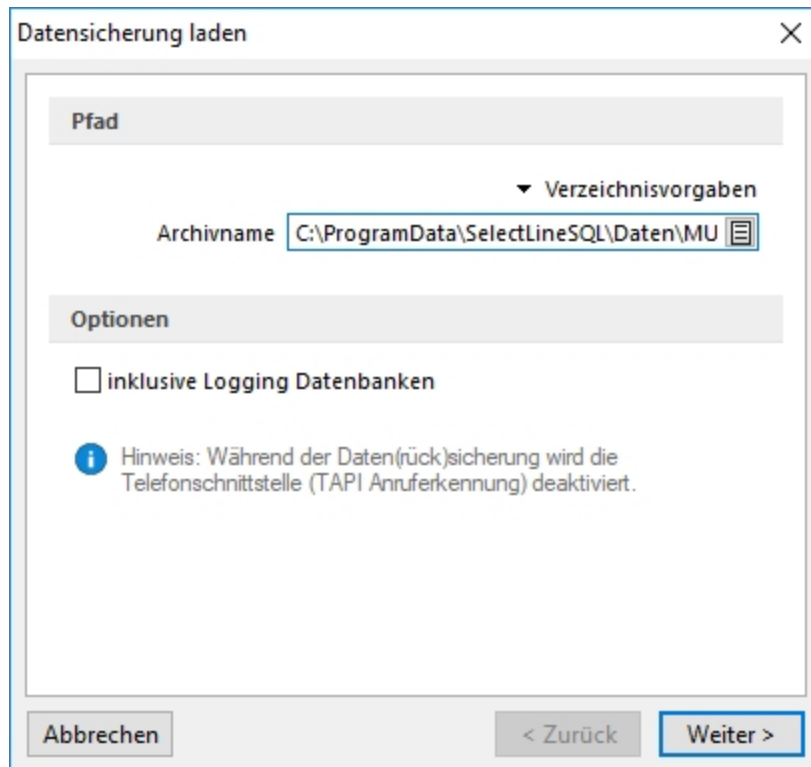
Datensicherung laden

Pfad

Verzeichnisvorgaben

Archivname C:\ProgramData\SelectLineSQL\Daten\MU

Optionen

inklusive Logging Datenbanken

Hinweis: Während der Daten(rück)sicherung wird die Telefonschnittstelle (TAPI Anruferkennung) deaktiviert.

Abbrechen

< Zurück

Weiter >